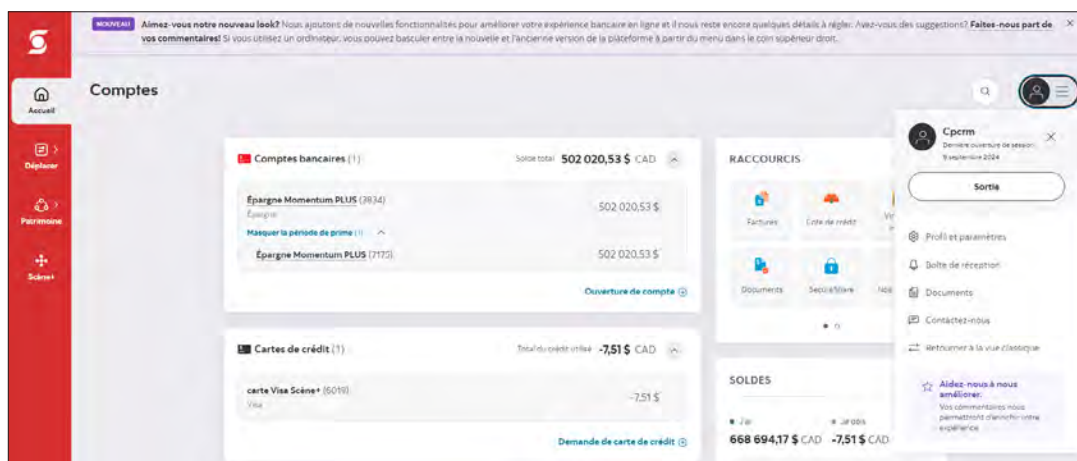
NOUVEAU Aimez-vous notre nouveau look? Nous ajoutons de nouvelles fonctionnalités pour améliorer votre expérience bancaire en ligne et il nous reste encore quelques détails à régler. Avez-vous des suggestions? Faites-nous part de vos commentaires! Si vous utilisez un ordinateur, vous pouvez basculer entre la nouvelle et l'ancienne version de la plateforme à partir du menu dans le coin supérieur droit.

×

Accueil

Déplacer

Patrimoine

Scène+

Comptes

Comptes bancaires (1)

Solde total 502 020,53 $ CAD

Épargne Momentum PLUS (3834)

Épargne

502 020,53 $

Masquer la période de prime (1)

Épargne Momentum PLUS (7175)

502 020,53 $

Ouverture de compte

Cartes de crédit (1)

Total du crédit utilisé -7,51 $ CAD

carte Visa Scène+ (6019)

Visa

-7,51 $

Demande de carte de crédit

RACCOURCIS

Factures

Cote de crédit

Vi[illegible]

Documents

Sécuritaire

No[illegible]

SOLDES

J'ai

Je dois

668 694,17 $ CAD

-7,51 $ CAD

Cpcrm

Dernière ouverture de session

9 septembre 2024

Sortie

Profil et paramètres

Boîte de réception

Documents

Contactez-nous

Retourner à la vue classique

Aidez-nous à nous améliorer.

Vos commentaires nous permettront d'enrichir votre expérience.